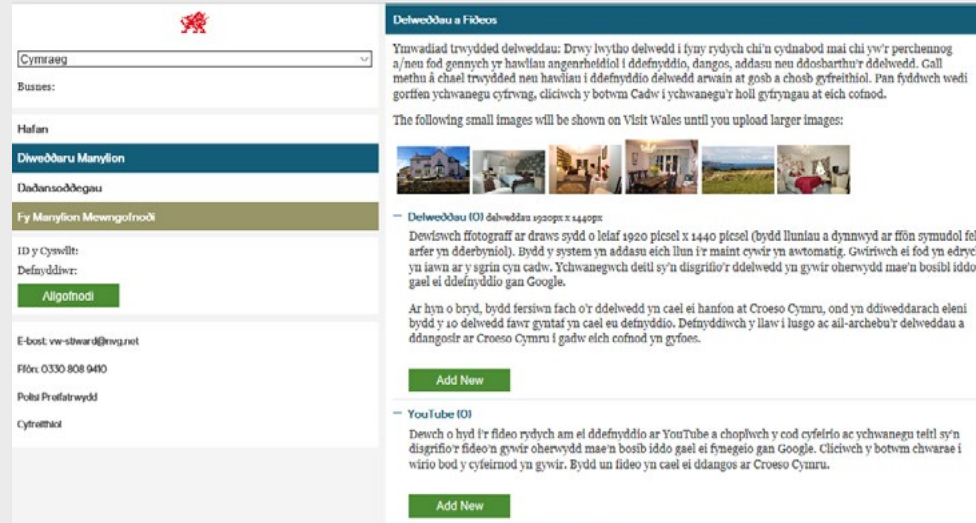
Cymraeg

Busnes:

Hafan

Diweddaru Manylion

Dadansoddegau

Fy Manylion Mewngofnodi

ID y Cyswllt:

Defnyddiwr:

Allgofnodi

E-bost: vw-stiward@nvg.net

Ffôn: 0330 808 9410

Polisi Preifatrwydd

Cyfreithiol

Delweddau a Fideos

Ymwadiad trwydded delweddau: Drwy lwytho delwedd i fyny rydych chi'n cydnabod mai chi yw'r perchennog a/neu fod gennych yr hawliau angenrheidiol i ddefnyddio, dangos, addasu neu ddosbarthu'r ddelwedd. Gall methu â chael trwydded neu hawliau i ddefnyddio delwedd arwain at gosb a chosb gyfreithiol. Pan fyddwch wedi gorffen ychwanegu cyfrwng, cliciwch y botwm Cadw i ychwanegu'r holl gyfryngau at eich cofnod.

The following small images will be shown on Visit Wales until you upload larger images:

— Delweddau (0) delweddau 1920px x 1440px

Dewiswch ffotograff ar draws sydd o leiaf 1920 picsel x 1440 picsel (bydd lluniau a dynnwyd ar ffôn symudol fel arfer yn dderbyniol). Bydd y system yn addasu eich llun i'r maint cywir yn awtomatig. Gwiriwch ei fod yn edrych yn iawn ar y sgrin cyn cadw. Ychwanegwch deitl sy'n disgrifio'r ddelwedd yn gywir oherwydd mae'n bosibl iddo gael ei ddefnyddio gan Google.

Ar hyn o bryd, bydd fersiwn fach o'r ddelwedd yn cael ei hanfon at Croeso Cymru, ond yn ddiweddarach eleni bydd y 10 delwedd fawr gyntaf yn cael eu defnyddio. Defnyddiwch y llaw i lusgo ac ail-archebu'r delweddau a ddangosir ar Croeso Cymru i gadw eich cofnod yn gyfoes.

Add New

— YouTube (0)

Dewch o hyd i'r fideo rydych am ei ddefnyddio ar YouTube a chopïwch y cod cyfeirio ac ychwanegu teitl sy'n disgrifio'r fideo'n gywir oherwydd mae'n bosib iddo gael ei fynegeio gan Google. Cliciwch y botwm chwarae i wirio bod y cyfeirnod yn gywir. Bydd un fideo yn cael ei ddangos ar Croeso Cymru.

Add New